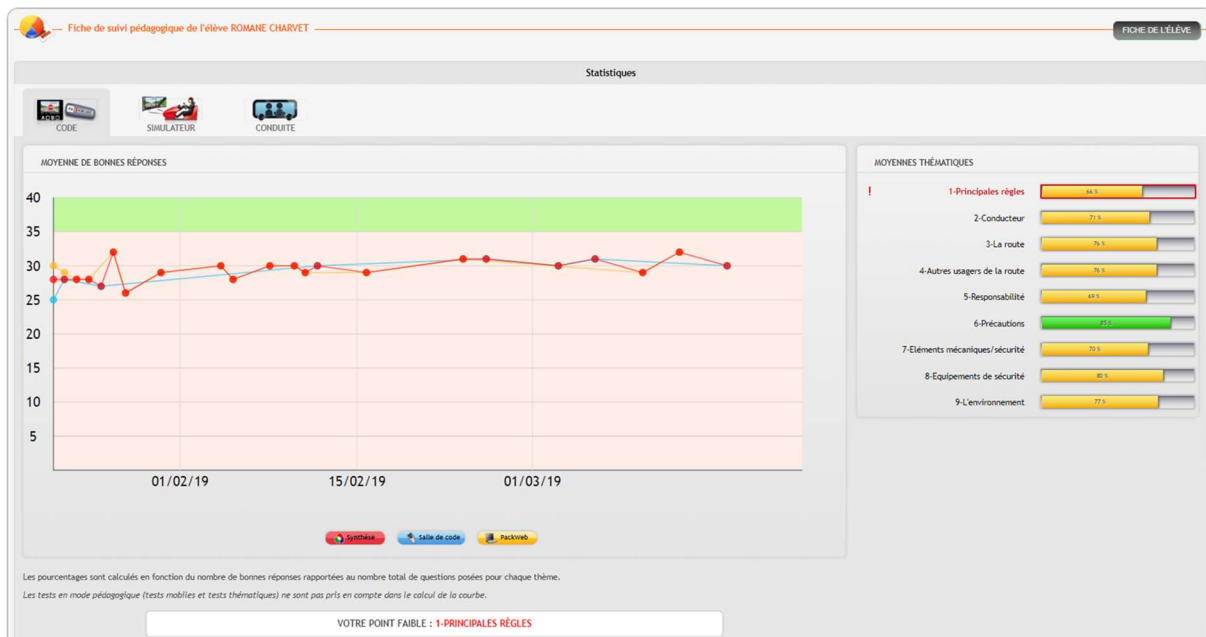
Fiche de suivi pédagogique de l'élève ROMANE CHARVET

FICHE DE L'ÉLÈVE

Statistiques

CODE
SIMULATEUR
CONDUITE

MOYENNE DE BONNES RÉPONSES

40
35
30
25
20
15
10
5

01/02/19
15/02/19
01/03/19

Synthèse
Salle de code
PackWeb

MOYENNES THÉMATIQUES

!
1-Principales règles 64 %
2-Conducteur 71 %
3-La route 76 %
4-Autres usagers de la route 76 %
5-Responsabilité 69 %
6-Précautions 85 %
7-Eléments mécaniques/sécurité 70 %
8-Equipements de sécurité 80 %
9-L'environnement 77 %

Les pourcentages sont calculés en fonction du nombre de bonnes réponses rapportées au nombre total de questions posées pour chaque thème.

Les tests en mode pédagogique (tests mobiles et tests thématiques) ne sont pas pris en compte dans le calcul de la courbe.

VOTRE POINT FAIBLE : 1-PRINCIPALES RÈGLES